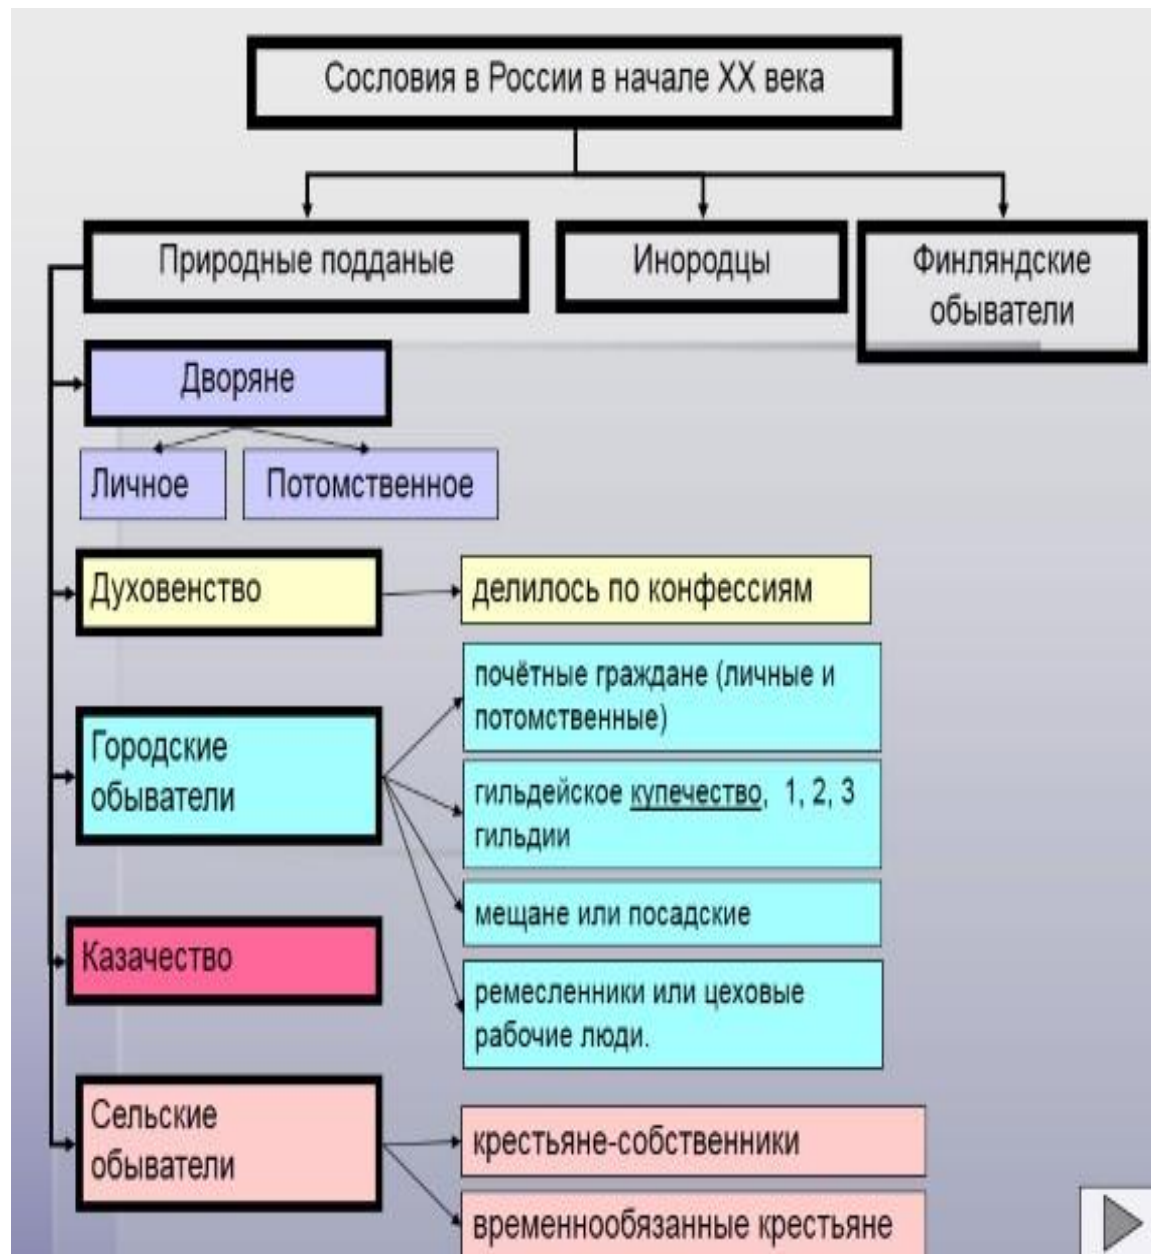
Сословия в России в начале XX века

Природные подданые

Инородцы

Финляндские обыватели

Дворяне

Личное

Потомственное

Духовенство

делилось по конфессиям

Городские обыватели

почётные граждане (личные и потомственные)

гильдейское купечество, 1, 2, 3 гильдии

мещане или посадские

ремесленники или цеховые рабочие люди.

Казачество

Сельские обыватели

крестьяне-собственники

временнообязанные крестьяне